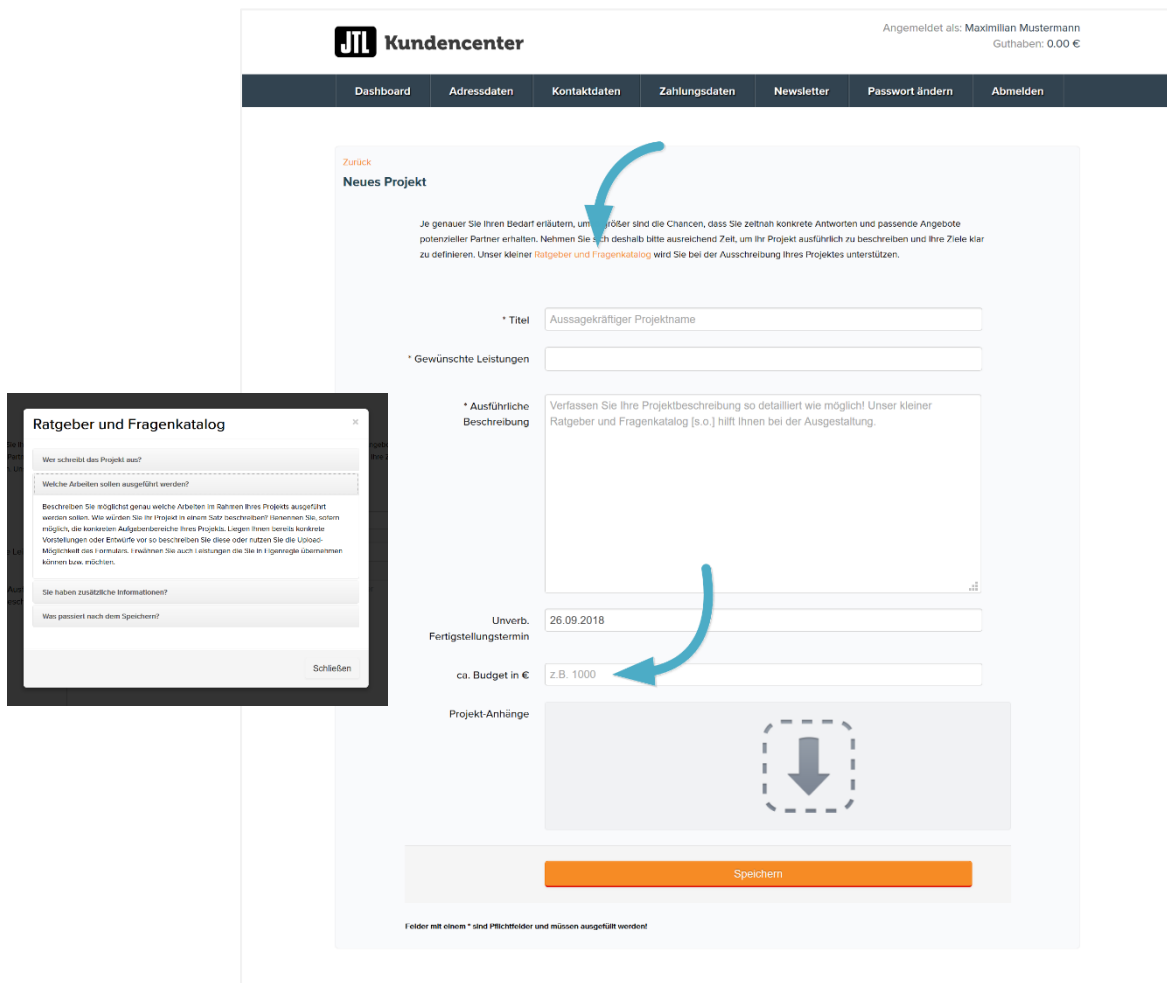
JTL Kundencenter

Angemeldet als: Maximilian Mustermann
Guthaben: 0.00 €

Dashboard | Adressdaten | Kontaktdaten | Zahlungsdaten | Newsletter | Passwort ändern | Abmelden

Zurück

Neues Projekt

Je genauer Sie Ihren Bedarf erläutern, um so größer sind die Chancen, dass Sie zeitnah konkrete Antworten und passende Angebote potenzieller Partner erhalten. Nehmen Sie sich deshalb bitte ausreichend Zeit, um Ihr Projekt ausführlich zu beschreiben und Ihre Ziele klar zu definieren. Unser kleiner Ratgeber und Fragenkatalog wird Sie bei der Ausschreibung Ihres Projektes unterstützen.

* Titel
Aussagekräftiger Projektname

* Gewünschte Leistungen

* Ausführliche Beschreibung
Verfassen Sie Ihre Projektbeschreibung so detailliert wie möglich! Unser kleiner Ratgeber und Fragenkatalog [s.o.] hilft Ihnen bei der Ausgestaltung.

Unverb. Fertigstellungstermin
26.09.2018

ca. Budget in €
z.B. 1000

Projekt-Anhänge

Speichern

Felder mit einem * sind Pflichtfelder und müssen ausgefüllt werden!

Ratgeber und Fragenkatalog
×

Wer schreibt das Projekt aus?

Welche Arbeiten sollen ausgeführt werden?

Beschreiben Sie möglichst genau welche Arbeiten im Rahmen Ihres Projekts ausgeführt werden sollen. Wie würden Sie Ihr Projekt in einem Satz beschreiben? Benennen Sie, sofern möglich, die konkreten Aufgabenbereiche Ihres Projekts. Liegen Ihnen bereits konkrete Vorstellungen oder Entwürfe vor so beschreiben Sie diese oder nutzen Sie die Upload-Möglichkeit des Formulars. Erwähnen Sie auch Leistungen die Sie in Eigenregie übernehmen können bzw. möchten.

Sie haben zusätzliche Informationen?

Was passiert nach dem Speichern?

Schließen